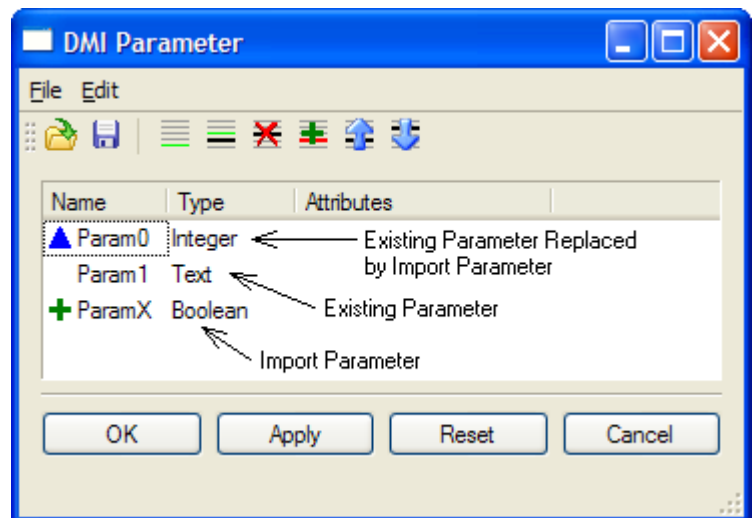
DMI Parameter

File Edit

| Name | Type | Attributes |
|---|---|---|
| Param0 | Integer | |
| Param1 | Text | |
| ParamX | Boolean | |

Existing Parameter Replaced by Import Parameter

Existing Parameter

Import Parameter

OK Apply Reset Cancel